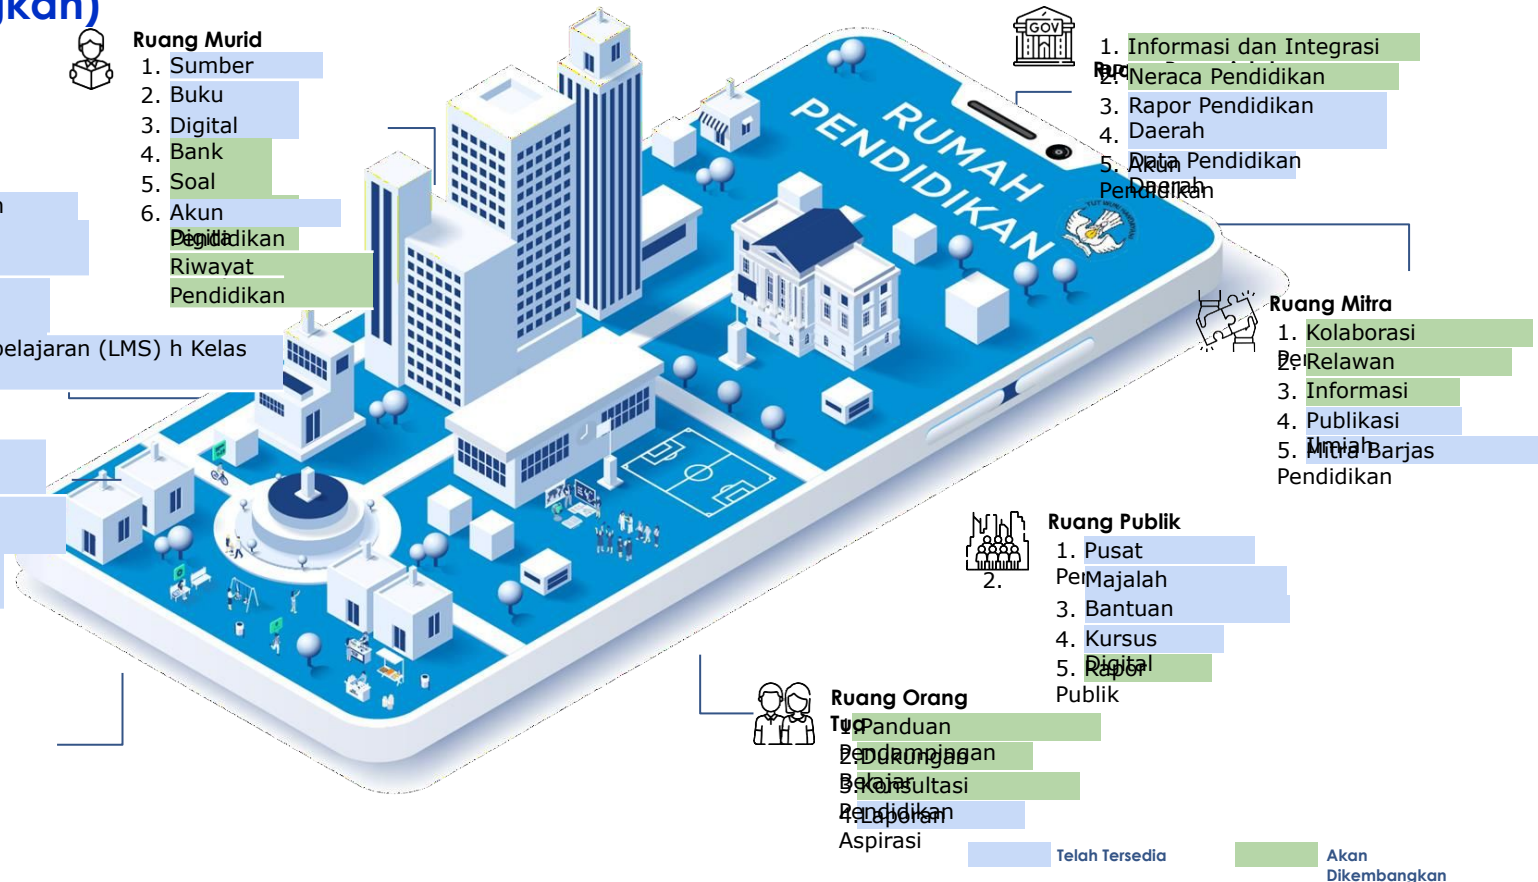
ikan)

Ruang Murid
1. Sumber
2. Buku
3. Digital
4. Bank
5. Soal
6. Akun
Pendidikan
Riwayat
Pendidikan

pelajaran (LMS) h Kelas

GOV

1. Informasi dan Integrasi
2. Neraca Pendidikan
3. Rapor Pendidikan
4. Daerah
5. Akun Data Pendidikan
Pendidikan

RUMAH PENDIDIKAN

Ruang Mitra
1. Kolaborasi
2. Relawan
3. Informasi
4. Publikasi
5. Mitra Barjas
Pendidikan

Ruang Publik
1. Pusat
2. Majalah
3. Bantuan
4. Kursus
5. Rapor
Publik

Ruang Orang Tua
1. Panduan
2. Dukungan
3. Konsultasi
4. Laporan
Aspirasi

Telah Tersedia
Akan Dikembangkan